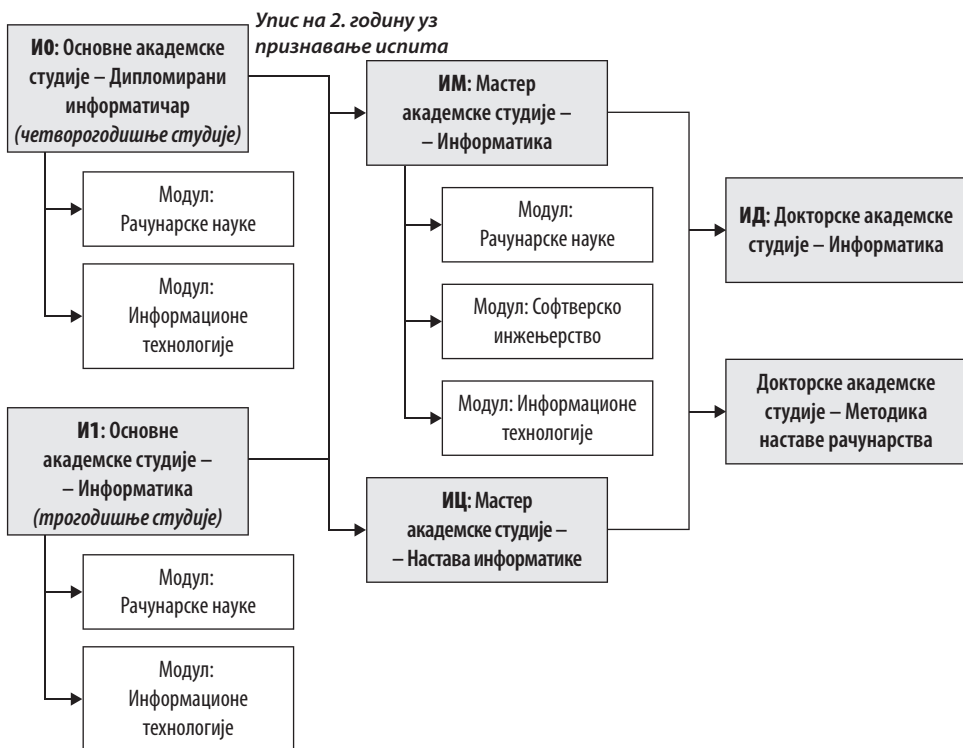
**И0**: Основне академске студије – Дипломирани информатичар
*(четворогодишње студије)*

*Упис на 2. годину уз признавање испита*

Модул: Рачунарске науке

Модул: Информационе технологије

**ИМ**: Мастер академске студије – – Информатика

Модул: Рачунарске науке

Модул: Софтверско инжењерство

Модул: Информационе технологије

**ИД**: Докторске академске студије – Информатика

Докторске академске студије – Методика наставе рачунарства

**И1**: Основне академске студије – – Информатика
*(трогодишње студије)*

**ИЦ**: Мастер академске студије – – Настава информатике

Модул: Рачунарске науке

Модул: Информационе технологије